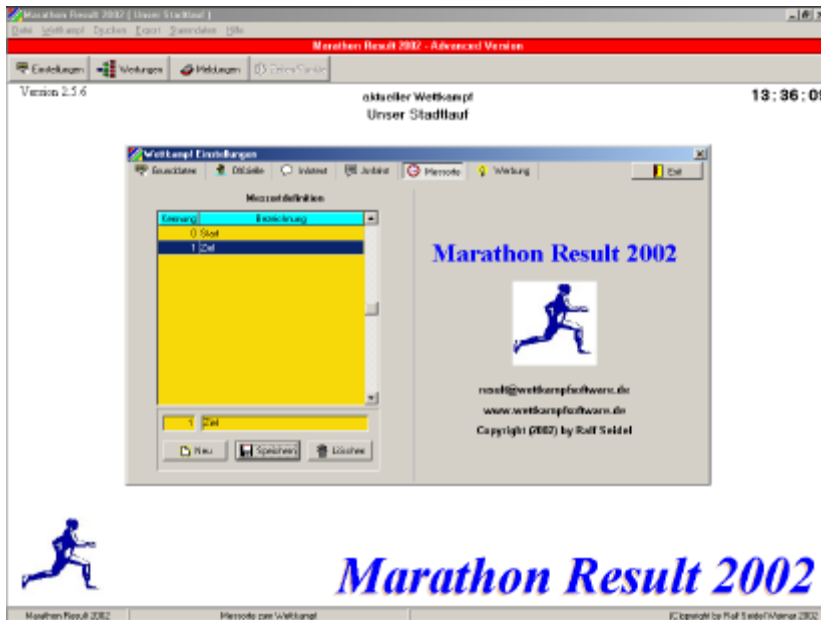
Marathon Result 2002 [ Unser Stadtlauf ]

Datei Wettkampf Drucken Export Stammdaten Hilfe

Marathon Result 2002 - Advanced Version

Einstellungen Wertungen Meldungen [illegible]

Version 2.5.6

aktueller Wettkampf

Unser Stadtlauf

13 : 36 : 0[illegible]

Wettkampf Einstellungen

Grunddaten DtListe Intstest Jobinst Messorte Wertung

Exit

Messortdefinition

| Kennung | Bezeichnung |
|---|---|
| 0 | Start |
| 1 | Ziel |

1 Ziel

Neu Speichern Löschen

Marathon Result 2002

result@wettkampfsoftware.de

www.wettkampfsoftware.de

Copyright (2002) by Ralf Seidel

Marathon Result 2002

Marathon Result 2002 Messorte zum Wettkampf (C)opyright by Ralf Seidel Weimar 2002